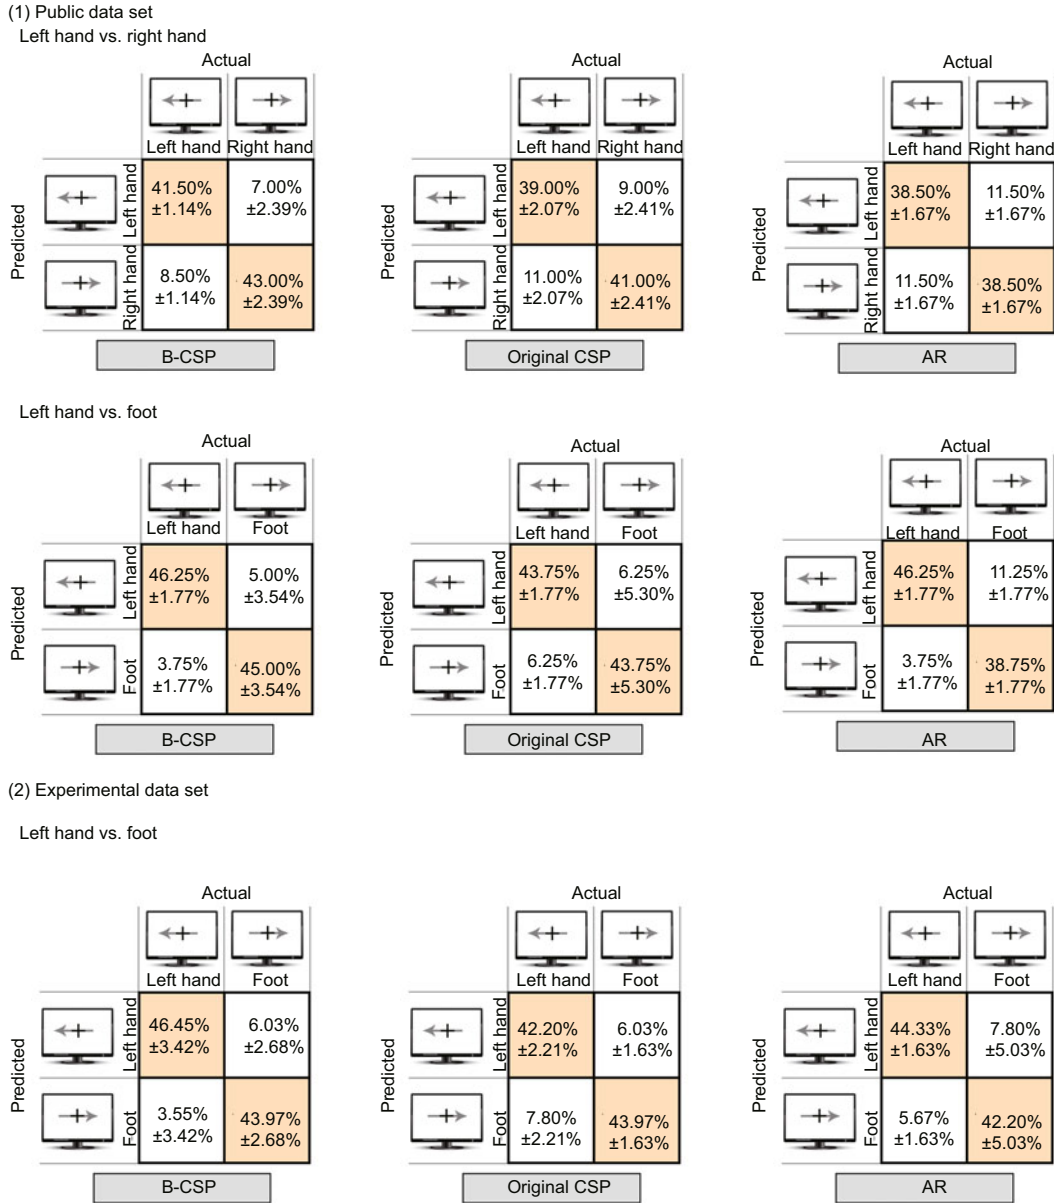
(1) Public data set

Left hand vs. right hand

Actual

| Predicted | Left hand | Right hand |
|---|---|---|
| Left hand | 41.50% ±1.14% | 7.00% ±2.39% |
| Right hand | 8.50% ±1.14% | 43.00% ±2.39% |

B-CSP

Actual

| Predicted | Left hand | Right hand |
|---|---|---|
| Left hand | 39.00% ±2.07% | 9.00% ±2.41% |
| Right hand | 11.00% ±2.07% | 41.00% ±2.41% |

Original CSP

Actual

| Predicted | Left hand | Right hand |
|---|---|---|
| Left hand | 38.50% ±1.67% | 11.50% ±1.67% |
| Right hand | 11.50% ±1.67% | 38.50% ±1.67% |

AR

Left hand vs. foot

Actual

| Predicted | Left hand | Foot |
|---|---|---|
| Left hand | 46.25% ±1.77% | 5.00% ±3.54% |
| Foot | 3.75% ±1.77% | 45.00% ±3.54% |

B-CSP

Actual

| Predicted | Left hand | Foot |
|---|---|---|
| Left hand | 43.75% ±1.77% | 6.25% ±5.30% |
| Foot | 6.25% ±1.77% | 43.75% ±5.30% |

Original CSP

Actual

| Predicted | Left hand | Foot |
|---|---|---|
| Left hand | 46.25% ±1.77% | 11.25% ±1.77% |
| Foot | 3.75% ±1.77% | 38.75% ±1.77% |

AR

(2) Experimental data set

Left hand vs. foot

Actual

| Predicted | Left hand | Foot |
|---|---|---|
| Left hand | 46.45% ±3.42% | 6.03% ±2.68% |
| Foot | 3.55% ±3.42% | 43.97% ±2.68% |

B-CSP

Actual

| Predicted | Left hand | Foot |
|---|---|---|
| Left hand | 42.20% ±2.21% | 6.03% ±1.63% |
| Foot | 7.80% ±2.21% | 43.97% ±1.63% |

Original CSP

Actual

| Predicted | Left hand | Foot |
|---|---|---|
| Left hand | 44.33% ±1.63% | 7.80% ±5.03% |
| Foot | 5.67% ±1.63% | 42.20% ±5.03% |

AR